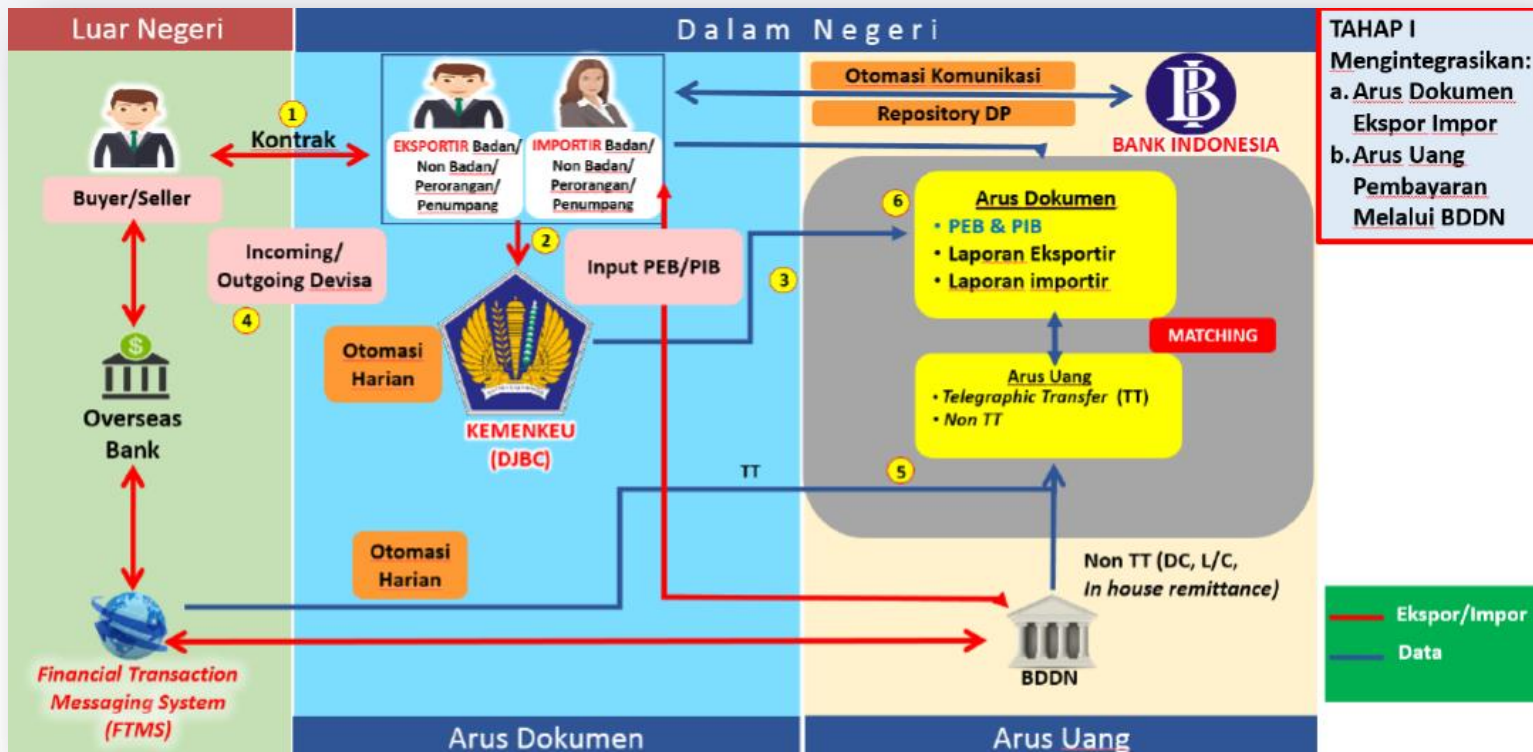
Luar Negeri

Dalam Negeri

TAHAP I
Mengintegrasikan:
a. Arus Dokumen Ekspor Impor
b. Arus Uang Pembayaran Melalui BDDN

Buyer/Seller

1
Kontrak

EKSPORTIR Badan/ Non Badan/ Perorangan/ Penumpang

IMPORTIR Badan/ Non Badan/ Perorangan/ Penumpang

Otomasi Komunikasi

Repository DP

BANK INDONESIA

Incoming/ Outgoing Devisa

4

2

Input PEB/PIB

3

6
Arus Dokumen
• PEB & PIB
• Laporan Eksportir
• Laporan importir

MATCHING

Arus Uang
• Telegraphic Transfer (TT)
• Non TT

Overseas Bank

Otomasi Harian

KEMENKEU (DJBC)

TT

5

Otomasi Harian

Non TT (DC, L/C, In house remittance)

Financial Transaction Messaging System (FTMS)

BDDN

Ekspor/Impor
Data

Arus Dokumen

Arus Uang